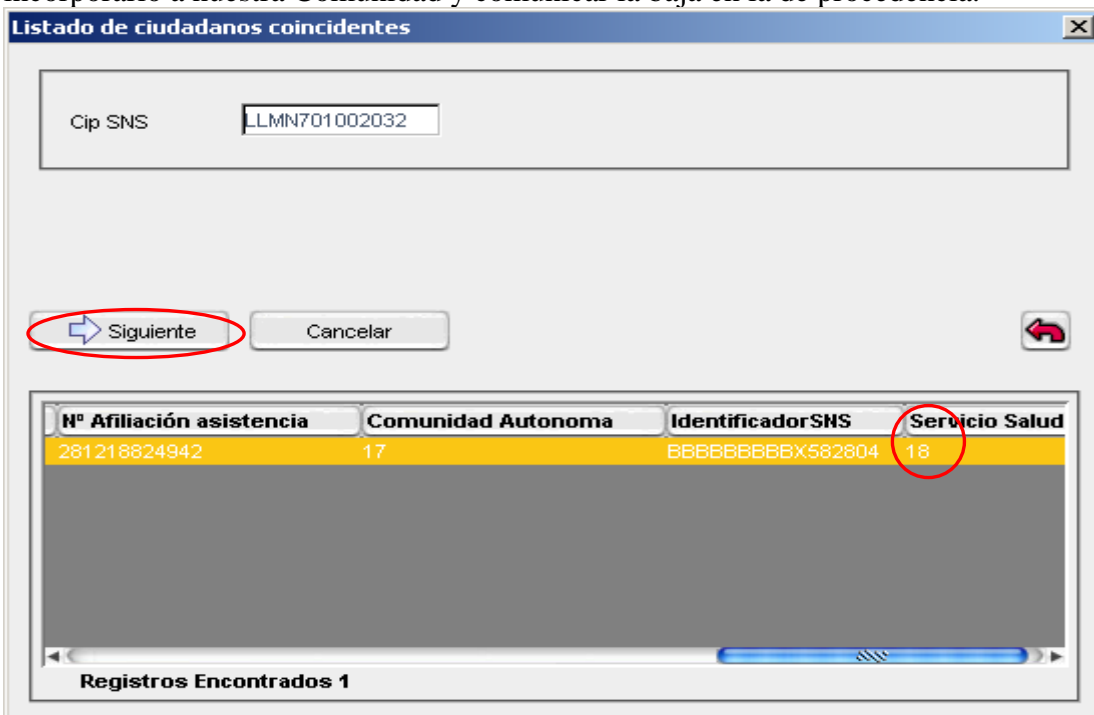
incorporarlo a nuestra Comunidad y comunicar la baja en la de procedencia.

Listado de ciudadanos coincidentes

Cip SNS LLMN701002032

Siguiente Cancelar

| Nº Afiliación asistencia | Comunidad Autonoma | IdentificadorSNS | Servicio Salud |
|---|---|---|---|
| 281218824942 | 17 | BBBBBBBBBX582804 | 18 |

Registros Encontrados 1